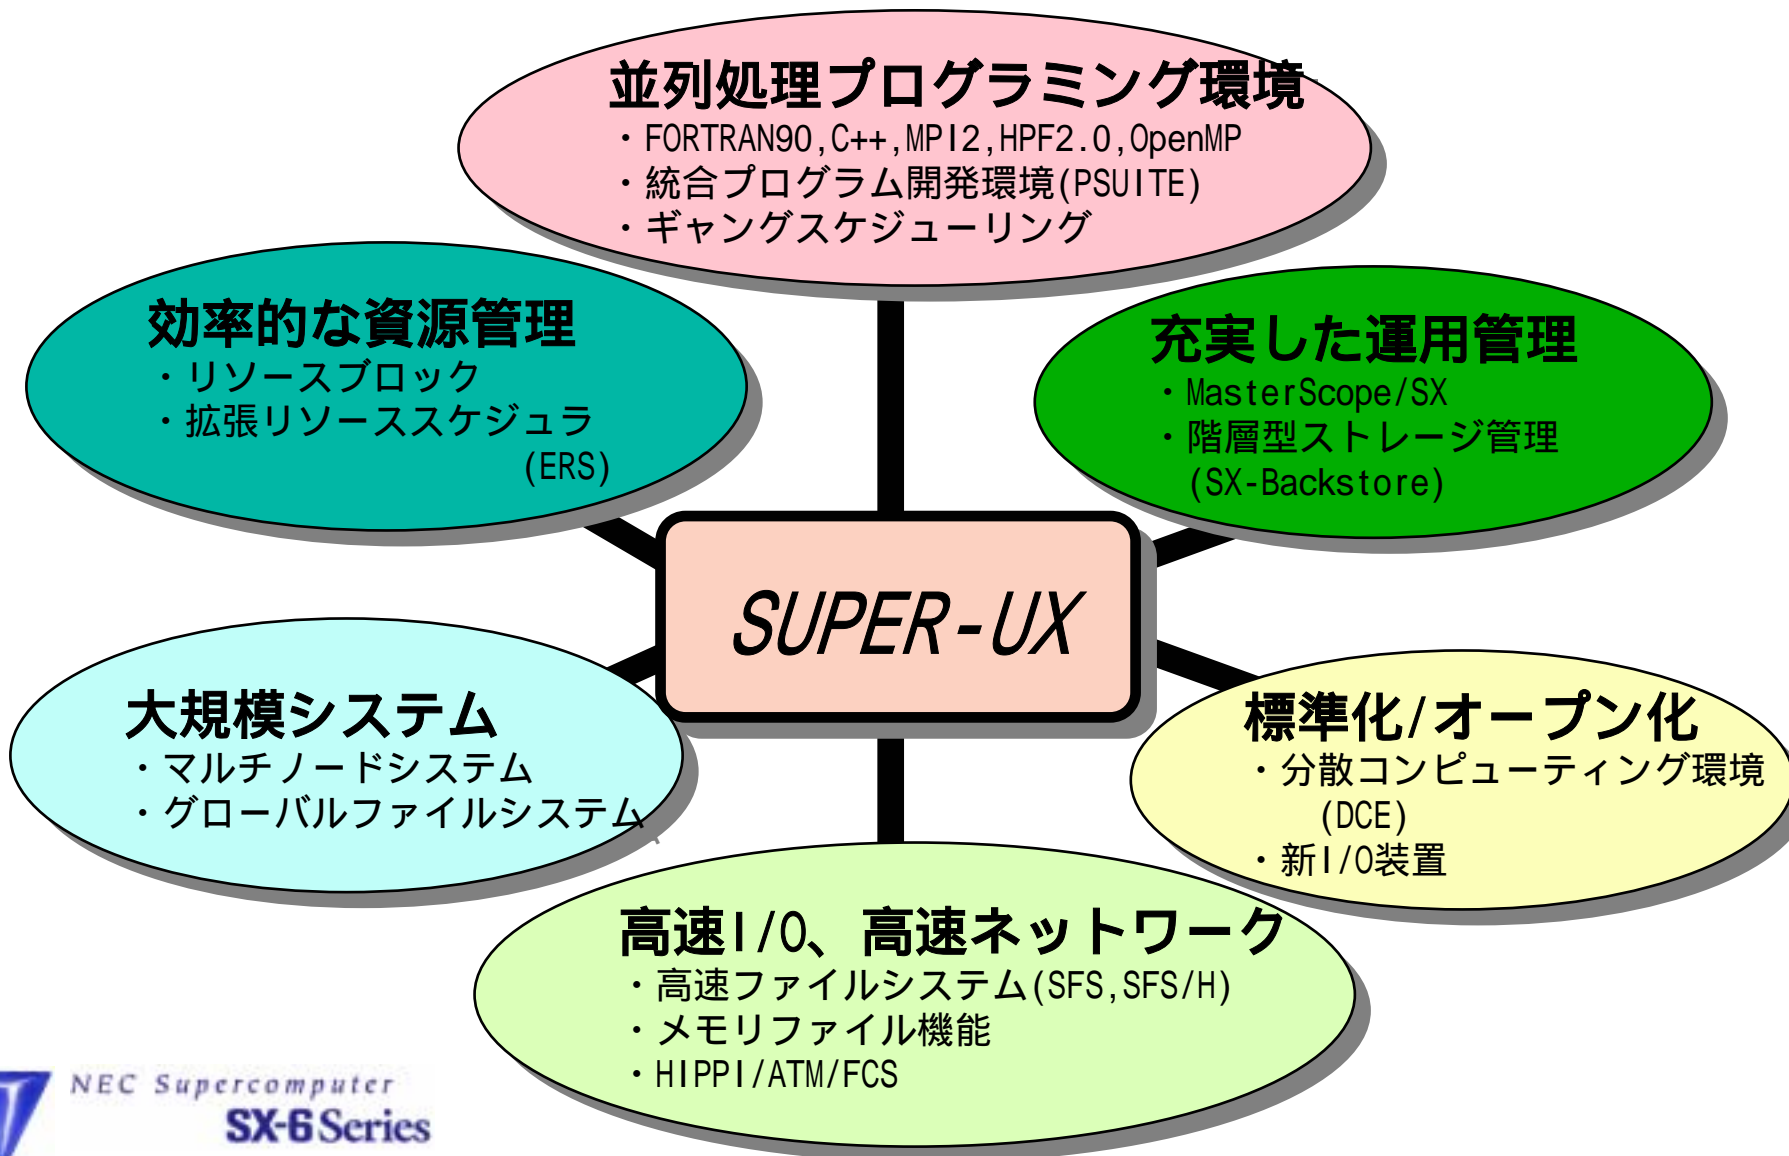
並列処理プログラミング環境
・FORTRAN90,C++,MPI2,HPF2.0,OpenMP
・統合プログラム開発環境(PSUITE)
・ギャングスケジューリング

効率的な資源管理
・リソースブロック
・拡張リソーススケジュラ (ERS)

充実した運用管理
・MasterScope/SX
・階層型ストレージ管理 (SX-Backstore)

SUPER-UX

大規模システム
・マルチノードシステム
・グローバルファイルシステム

標準化/オープン化
・分散コンピューティング環境 (DCE)
・新I/O装置

高速I/O、高速ネットワーク
・高速ファイルシステム(SFS,SFS/H)
・メモリファイル機能
・HIPPI/ATM/FCS

NEC Supercomputer
SX-6 Series